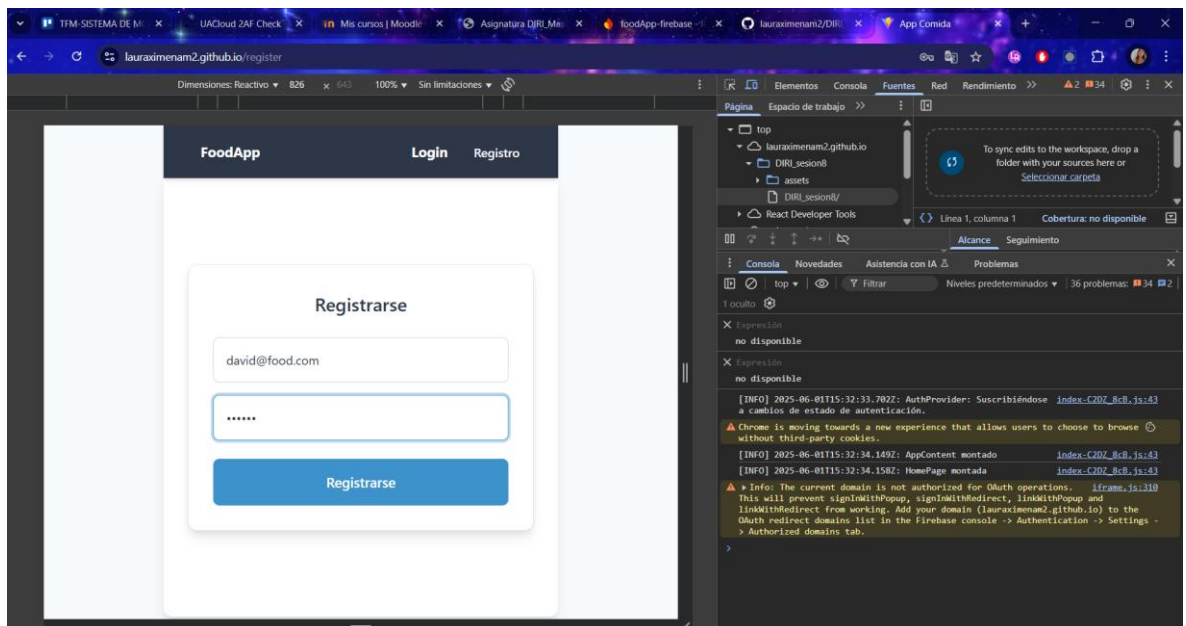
TFM-SISTEMA DE M ×
UACloud 2AF Check ×
Mis cursos | Moodle ×
Asignatura DIRI_Ma ×
foodApp-firebase ×
lauraximenam2/DIRI ×
App Comida ×

lauraximenam2.github.io/register

Dimensiones: Reactivo ▾ 826 × 643 100% ▾ Sin limitaciones ▾

FoodApp
Login
Registro

Registrarse

david@food.com

••••••

Registrarse

Elementos Consola Fuentes Red Rendimiento >> ▲2 ■34

Página Espacio de trabajo >>

top
lauraximenam2.github.io
DIRI_sesion8
assets
DIRI_sesion8/
React Developer Tools

To sync edits to the workspace, drop a folder with your sources here or
Seleccionar carpeta

{} Línea 1, columna 1 Cobertura: no disponible

Alcance Seguimiento

Consola Novedades Asistencia con IA Problemas

top ▾ Filtrar Niveles predeterminados ▾ 36 problemas: ■34 ■2
1 oculto

Expresión
no disponible

Expresión
no disponible

[INFO] 2025-06-01T15:32:33.702Z: AuthProvider: Suscribiéndose a cambios de estado de autenticación. index-C2DZ_8cB.js:43

Chrome is moving towards a new experience that allows users to choose to browse without third-party cookies.

[INFO] 2025-06-01T15:32:34.149Z: AppContent montado index-C2DZ_8cB.js:43

[INFO] 2025-06-01T15:32:34.158Z: HomePage montada index-C2DZ_8cB.js:43

▸ Info: The current domain is not authorized for OAuth operations. This will prevent signInWithPopup, signInWithRedirect, linkWithPopup and linkWithRedirect from working. Add your domain (lauraximenam2.github.io) to the OAuth redirect domains list in the Firebase console -> Authentication -> Settings -> Authorized domains tab. iframe.js:310

›